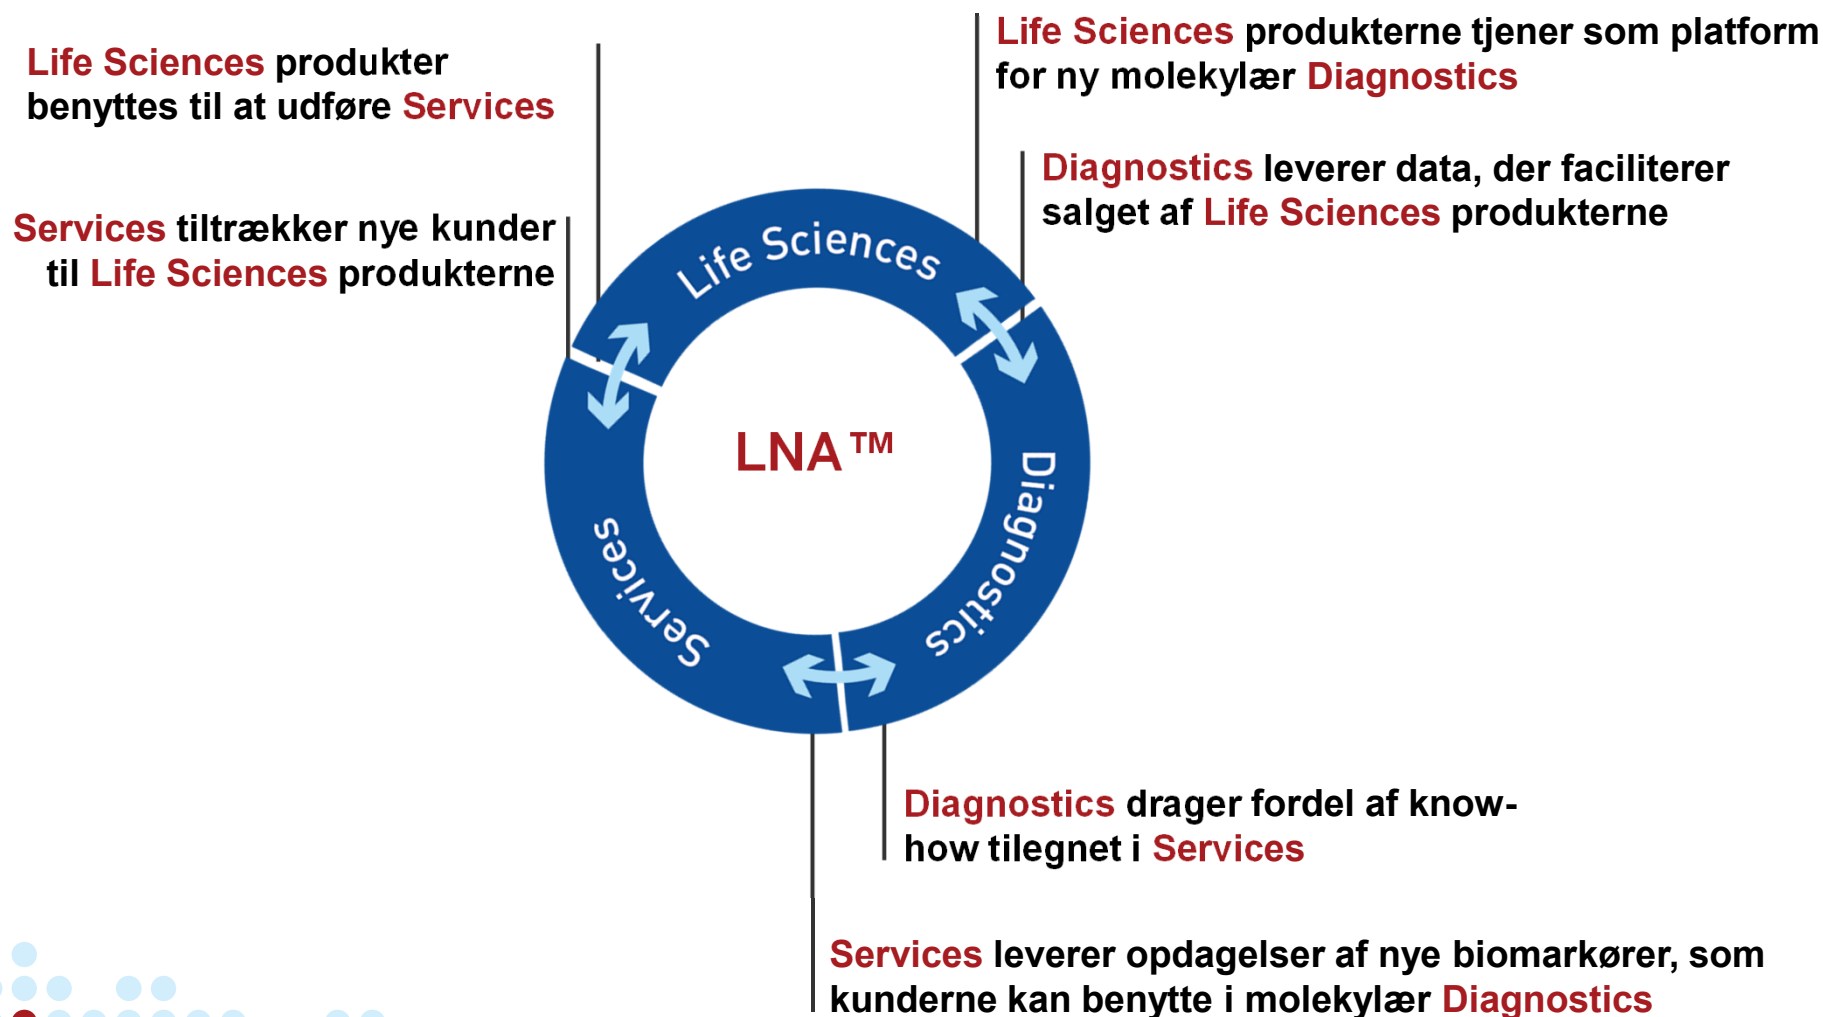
Life Sciences produkter benyttes til at udføre Services

Life Sciences produkterne tjener som platform for ny molekylær Diagnostics

Diagnostics leverer data, der faciliterer salget af Life Sciences produkterne

Services tiltrækker nye kunder til Life Sciences produkterne

Life Sciences

Diagnostics

Services

LNA™

Diagnostics drager fordel af know-how tilegnet i Services

Services leverer opdagelser af nye biomarkører, som kunderne kan benytte i molekylær Diagnostics